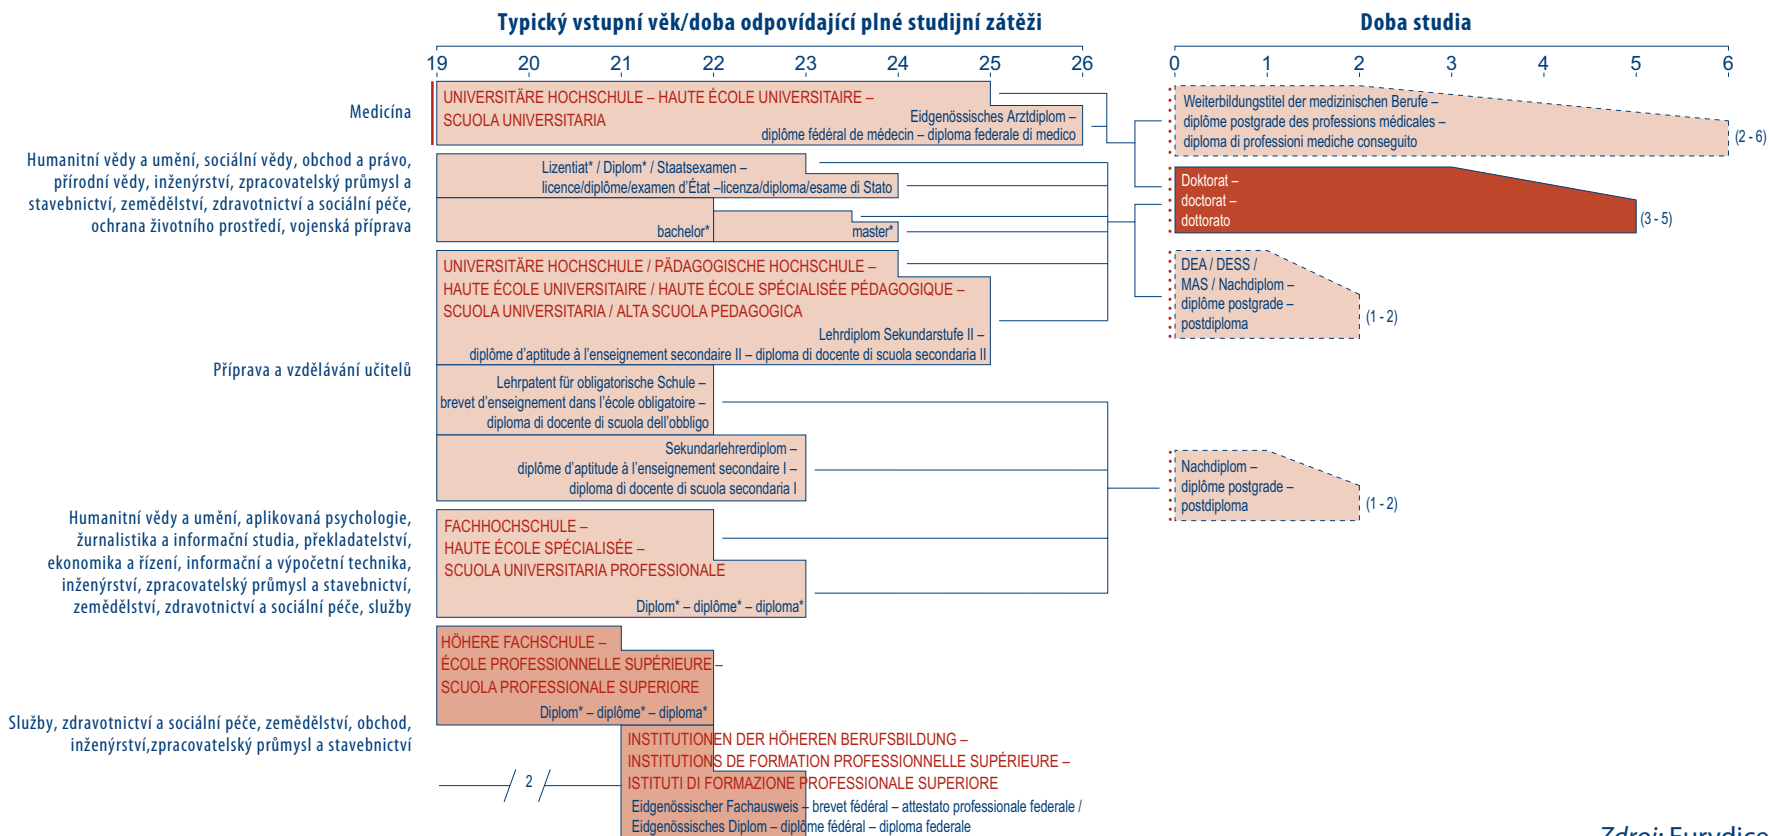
Typický vstupní věk/doba odpovídající plné studijní zátěži

Doba studia

19 20 21 22 23 24 25 26

0 1 2 3 4 5 6

Medicína

UNIVERSITÄRE HOCHSCHULE – HAUTE ÉCOLE UNIVERSITAIRE – SCUOLA UNIVERSITARIA

Eidgenössisches Arztdiplom – diplôme fédéral de médecin – diploma federale di medico

Weiterbildungstitel der medizinischen Berufe – diplôme postgrade des professions médicales – diploma di professioni mediche conseguito

(2 - 6)

Humanitní vědy a umění, sociální vědy, obchod a právo, přírodní vědy, inženýrství, zpracovatelský průmysl a stavebnictví, zemědělství, zdravotnictví a sociální péče, ochrana životního prostředí, vojenská příprava

Lizentiat* / Diplom* / Staatsexamen – licence/diplôme/examen d'État –licenza/diploma/esame di Stato

bachelor*

master*

Doktorat – doctorat – dottorato

(3 - 5)

UNIVERSITÄRE HOCHSCHULE / PÄDAGOGISCHE HOCHSCHULE – HAUTE ÉCOLE UNIVERSITAIRE / HAUTE ÉCOLE SPÉCIALISÉE PÉDAGOGIQUE – SCUOLA UNIVERSITARIA / ALTA SCUOLA PEDAGOGICA

Lehrdiplom Sekundarstufe II – diplôme d'aptitude à l'enseignement secondaire II – diploma di docente di scuola secondaria II

DEA / DESS / MAS / Nachdiplom – diplôme postgrade – postdiploma

(1 - 2)

Příprava a vzdělávání učitelů

Lehrpatent für obligatorische Schule – brevet d'enseignement dans l'école obligatoire – diploma di docente di scuola dell'obbligo

Sekundarlehrerdiplom – diplôme d'aptitude à l'enseignement secondaire I – diploma di docente di scuola secondaria I

Nachdiplom – diplôme postgrade – postdiploma

(1 - 2)

Humanitní vědy a umění, aplikovaná psychologie, žurnalistika a informační studia, překladatelství, ekonomika a řízení, informační a výpočetní technika, inženýrství, zpracovatelský průmysl a stavebnictví, zemědělství, zdravotnictví a sociální péče, služby

FACHHOCHSCHULE – HAUTE ÉCOLE SPÉCIALISÉE – SCUOLA UNIVERSITARIA PROFESSIONALE

Diplom* – diplôme* – diploma*

HÖHERE FACHSCHULE – ÉCOLE PROFESSIONNELLE SUPÉRIEURE – SCUOLA PROFESSIONALE SUPERIORE

Diplom* – diplôme* – diploma*

Služby, zdravotnictví a sociální péče, zemědělství, obchod, inženýrství,zpracovatelský průmysl a stavebnictví

INSTITUTIONEN DER HÖHEREN BERUFSBILDUNG – INSTITUTIONS DE FORMATION PROFESSIONNELLE SUPÉRIEURE – ISTITUTI DI FORMAZIONE PROFESSIONALE SUPERIORE

Eidgenössischer Fachausweis – brevet fédéral – attestato professionale federale / Eidgenössisches Diplom – diplôme fédéral – diploma federale

2

Zdroj: Eurydice